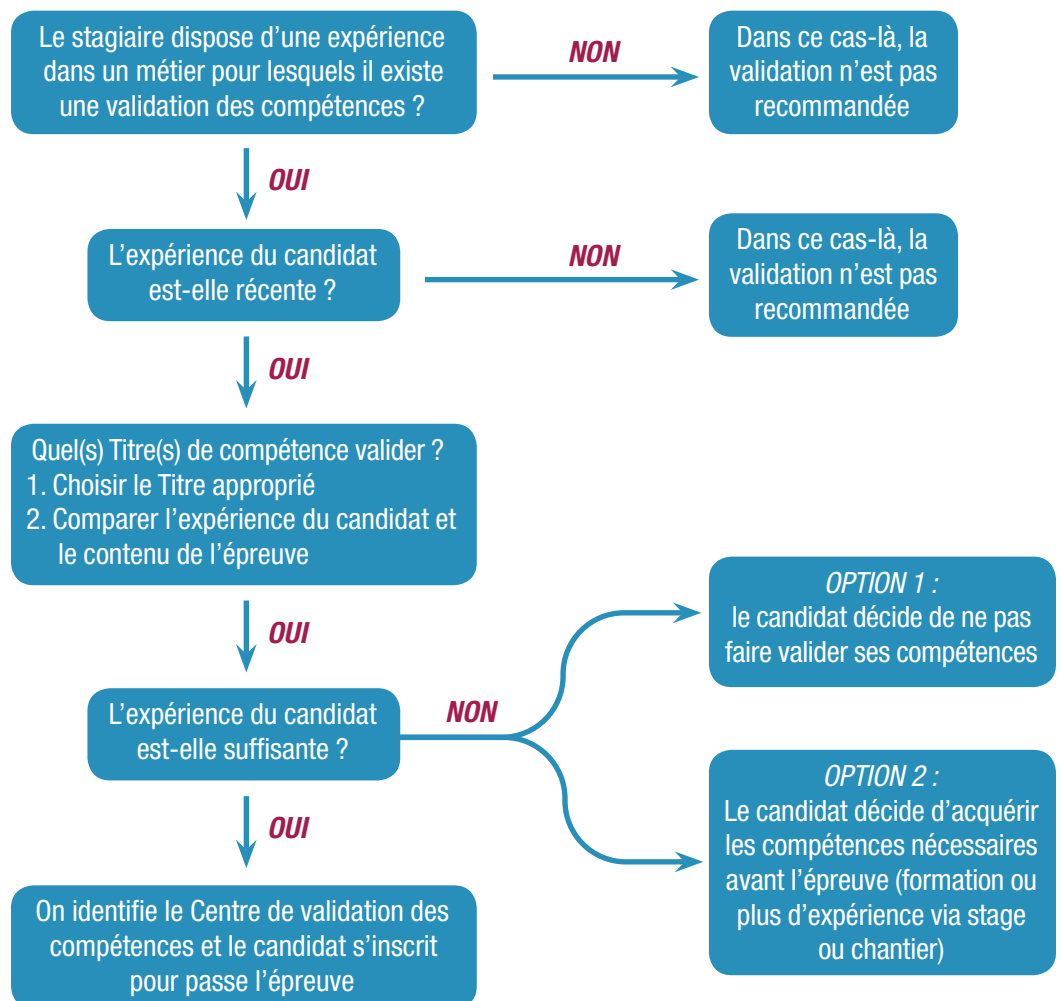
Le stagiaire dispose d'une expérience dans un métier pour lesquels il existe une validation des compétences ?

NON

Dans ce cas-là, la validation n'est pas recommandée

OUI

L'expérience du candidat est-elle récente ?

NON

Dans ce cas-là, la validation n'est pas recommandée

OUI

Quel(s) Titre(s) de compétence valider ?
1. Choisir le Titre approprié
2. Comparer l'expérience du candidat et le contenu de l'épreuve

OUI

L'expérience du candidat est-elle suffisante ?

NON

OPTION 1 :
le candidat décide de ne pas faire valider ses compétences

OPTION 2 :
Le candidat décide d'acquérir les compétences nécessaires avant l'épreuve (formation ou plus d'expérience via stage ou chantier)

OUI

On identifie le Centre de validation des compétences et le candidat s'inscrit pour passe l'épreuve